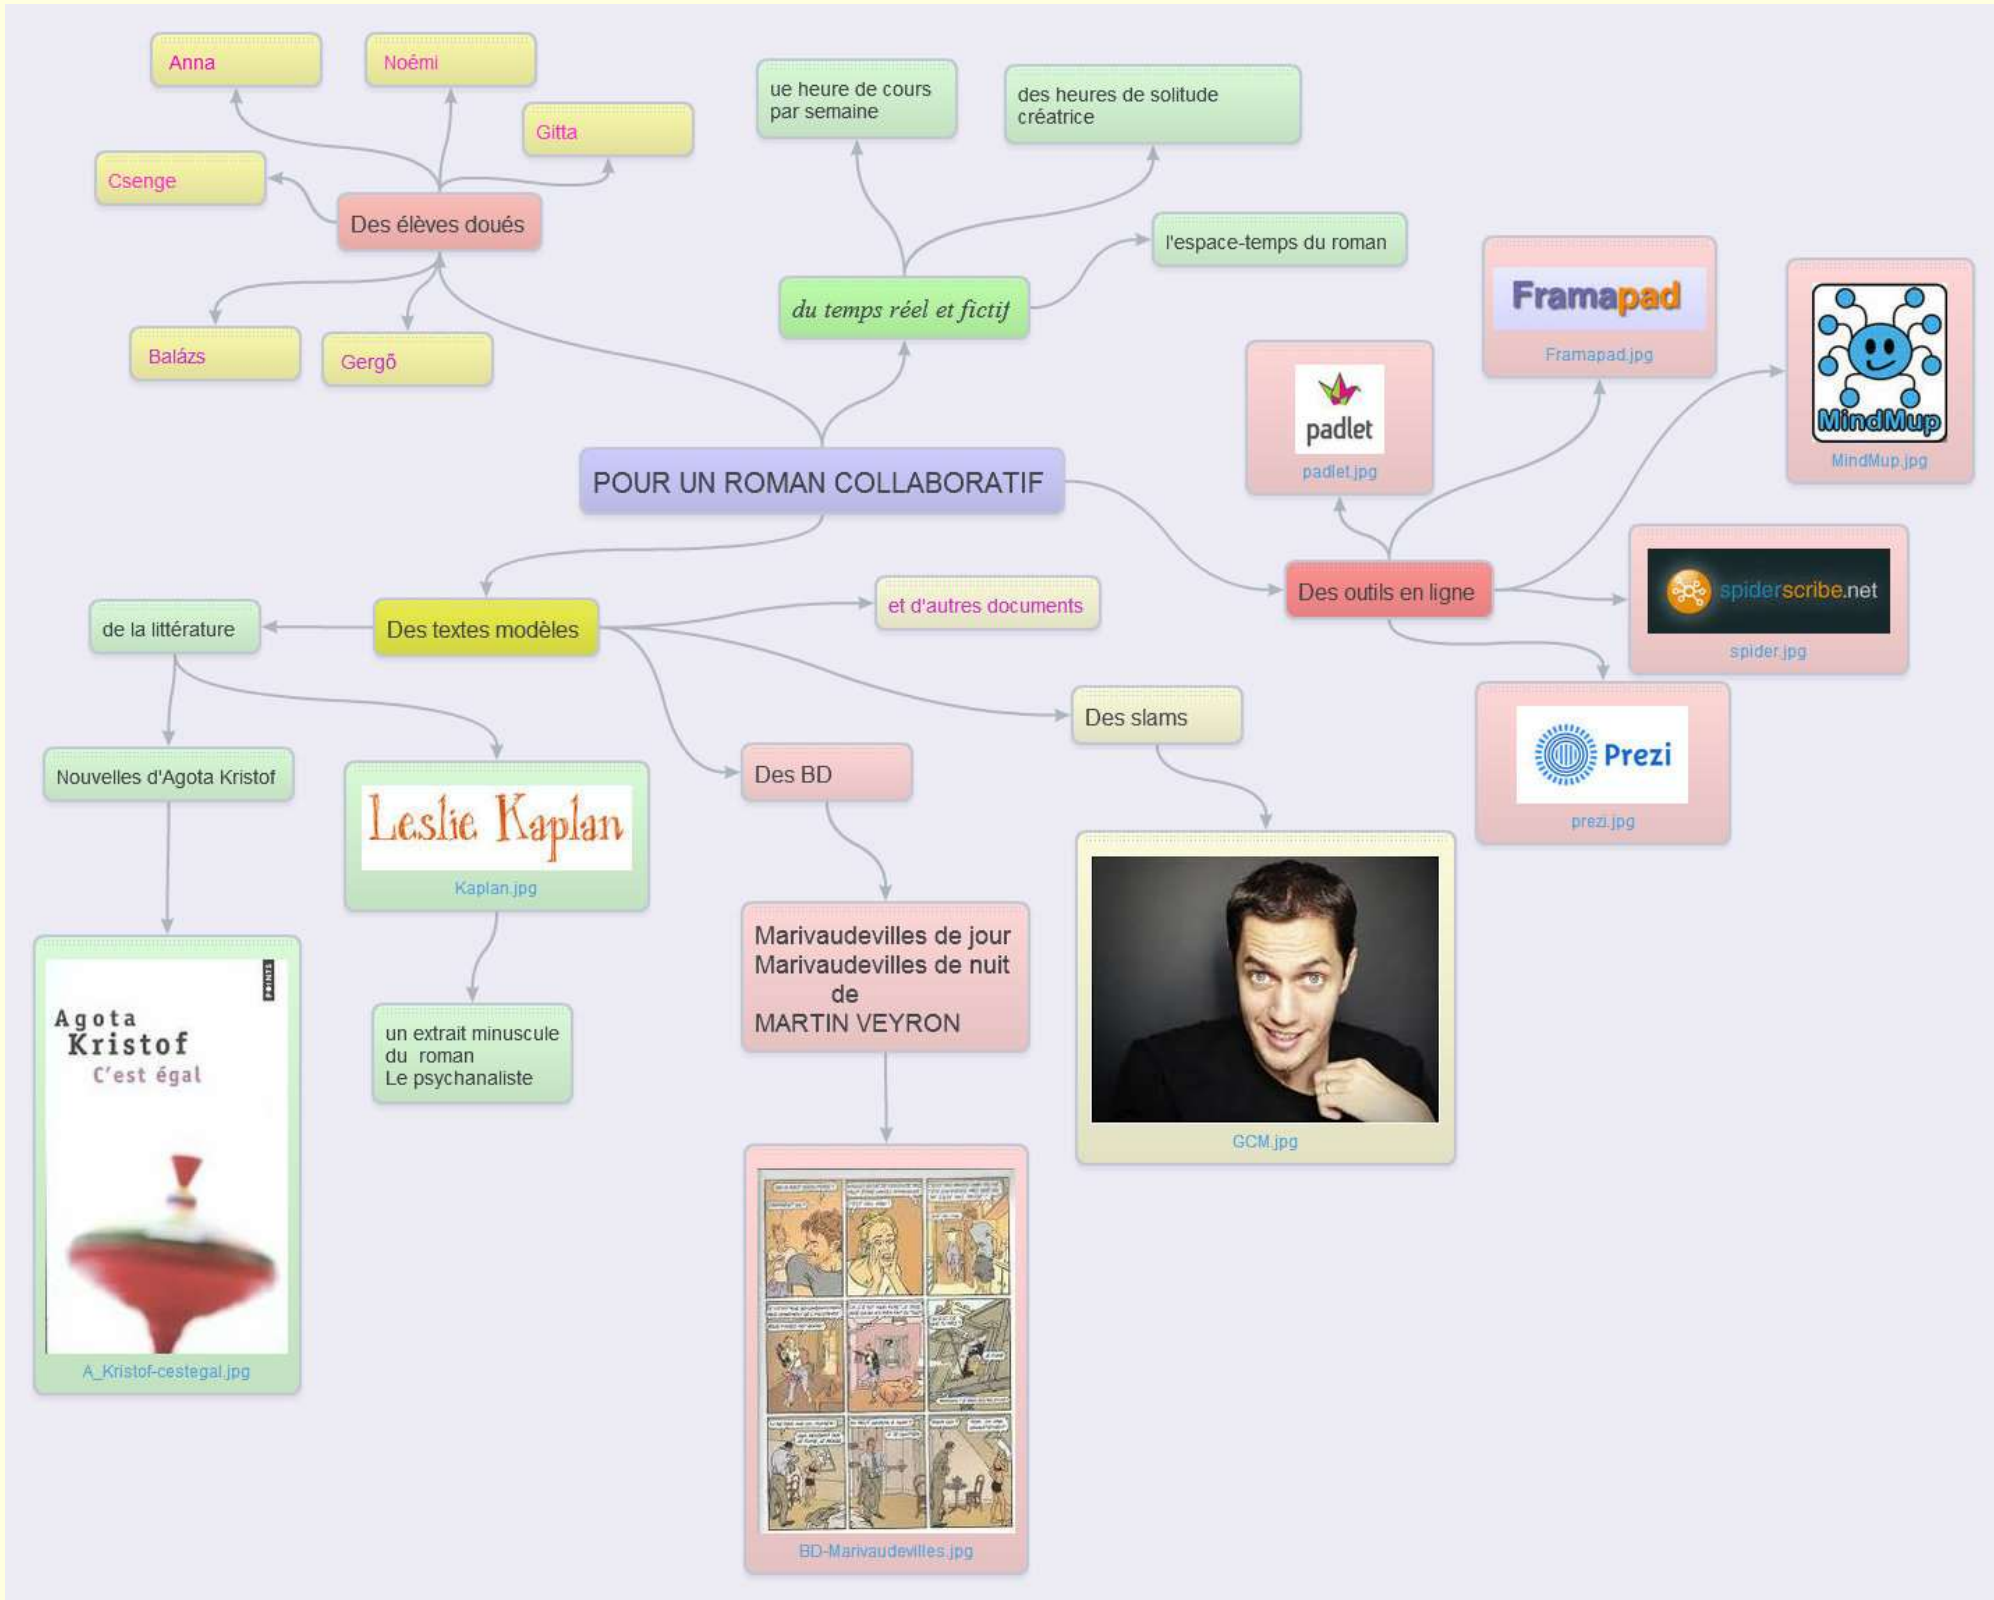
Anna

Noémi

Gitta

Csenge

Des élèves doués

Balázs

Gergő

ue heure de cours par semaine

des heures de solitude créatrice

l'espace-temps du roman

du temps réel et fictif

Framapad
Framapad.jpg

padlet
padlet.jpg

MindMup
MindMup.jpg

POUR UN ROMAN COLLABORATIF

Des outils en ligne

spiderscribe.net
spider.jpg

Prezi
prezi.jpg

de la littérature

Des textes modèles

et d'autres documents

Des slams

Nouvelles d'Agota Kristof

Leslie Kaplan
Kaplan.jpg

Des BD

Agota Kristof
C'est égal
POINTS
A_Kristof-cestegal.jpg

un extrait minuscule du roman Le psychanaliste

Marivaudevilles de jour
Marivaudevilles de nuit
de
MARTIN VEYRON

GCM.jpg

BD-Marivaudevilles.jpg